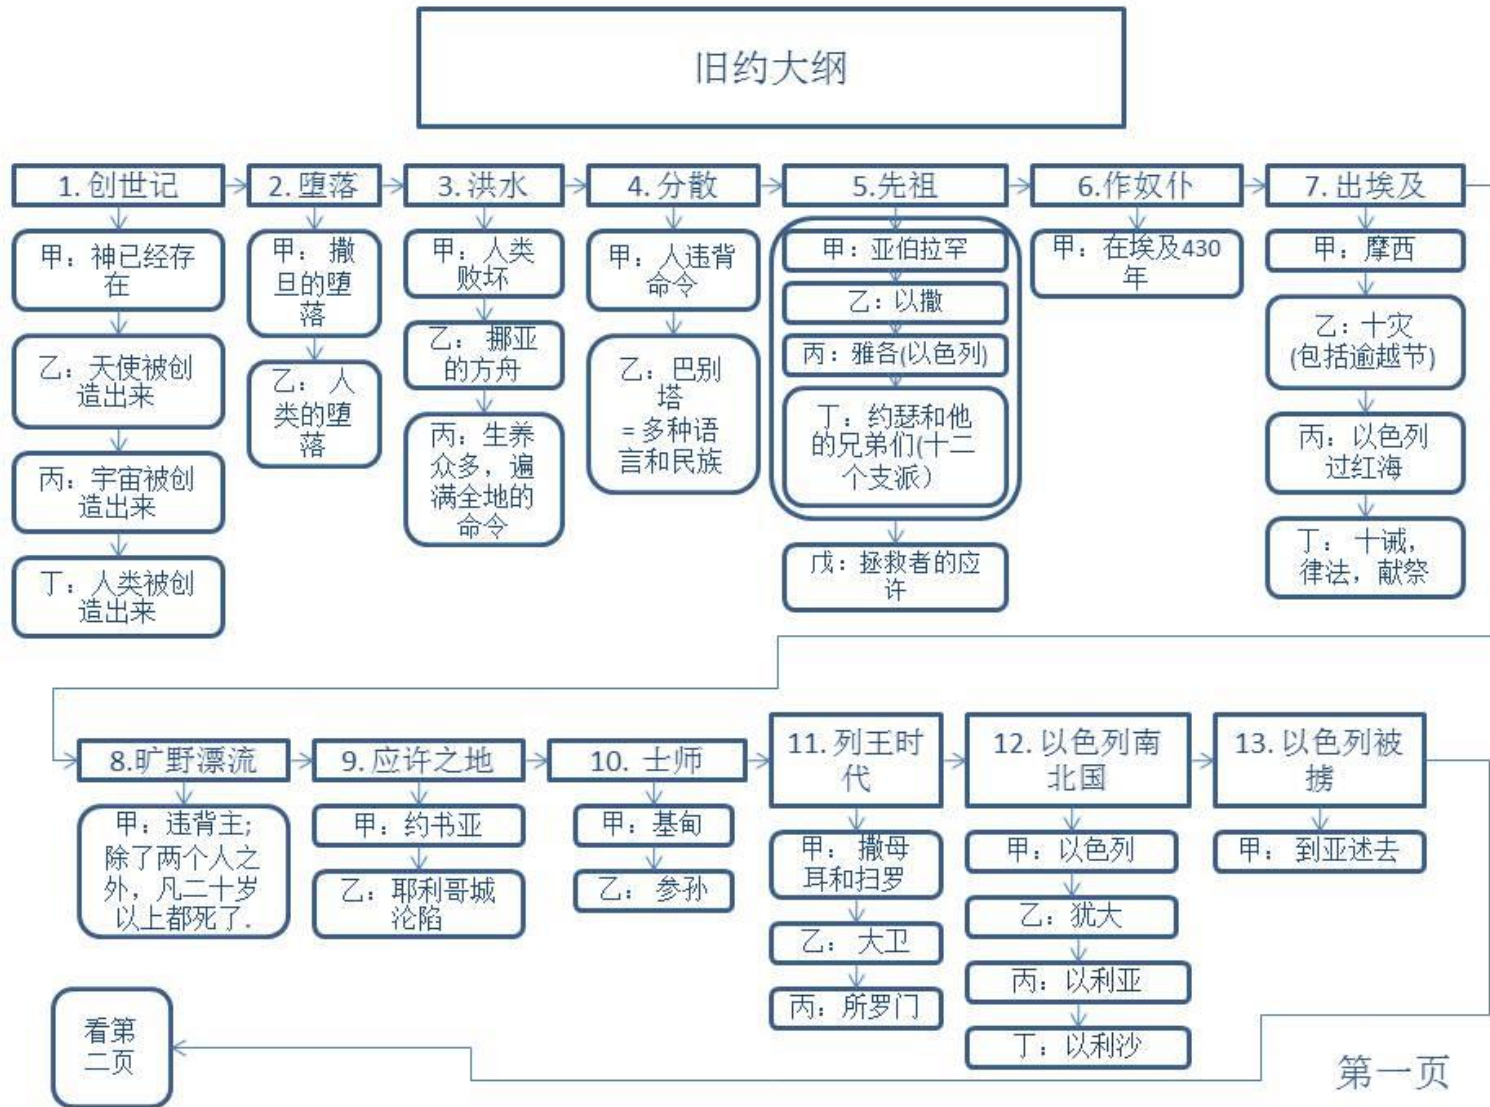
旧约大纲

1. 创世记
甲：神已经存在
乙：天使被创造出来
丙：宇宙被创造出来
丁：人类被创造出来

2. 堕落
甲：撒旦的堕落
乙：人类的堕落

3. 洪水
甲：人类败坏
乙：挪亚的方舟
丙：生养众多，遍满全地的命令

4. 分散
甲：人违背命令
乙：巴别塔 = 多种语言和民族

5.先祖
甲：亚伯拉罕
乙：以撒
丙：雅各(以色列)
丁：约瑟和他的兄弟们(十二个支派)
戊：拯救者的应许

6.作奴仆
甲：在埃及430年

7. 出埃及
甲：摩西
乙：十灾 (包括逾越节)
丙：以色列过红海
丁：十诫，律法，献祭

8.旷野漂流
甲：违背主；除了两个人之外，凡二十岁以上都死了.

9. 应许之地
甲：约书亚
乙：耶利哥城沦陷

10. 士师
甲：基甸
乙：参孙

11. 列王时代
甲：撒母耳和扫罗
乙：大卫
丙：所罗门

12. 以色列南北国
甲：以色列
乙：犹大
丙：以利亚
丁：以利沙

13. 以色列被掳
甲：到亚述去

看第二页

第一页